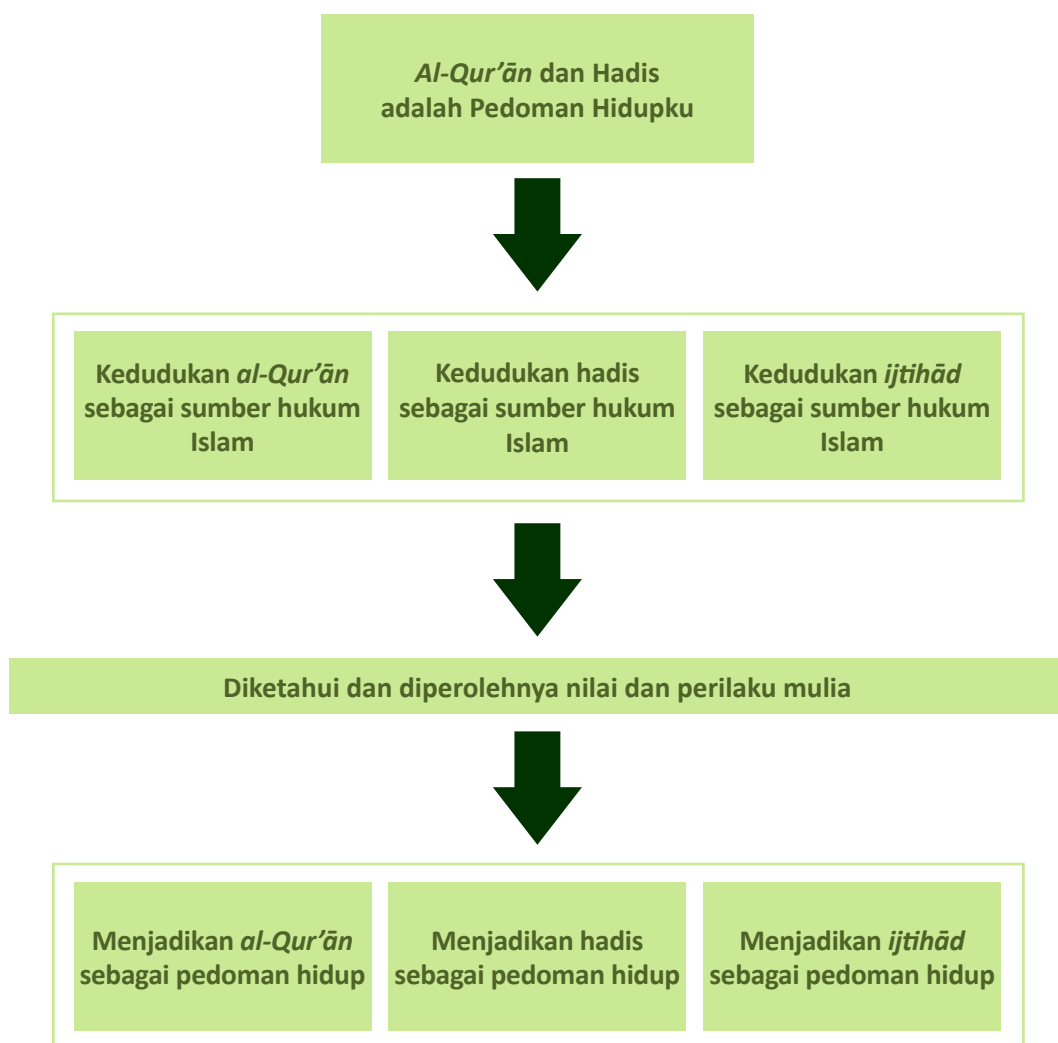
Al-Qur’ān dan Hadis adalah Pedoman Hidupku

Kedudukan al-Qur’ān sebagai sumber hukum Islam

Kedudukan hadis sebagai sumber hukum Islam

Kedudukan ijtihād sebagai sumber hukum Islam

Diketahui dan diperolehnya nilai dan perilaku mulia

Menjadikan al-Qur’ān sebagai pedoman hidup

Menjadikan hadis sebagai pedoman hidup

Menjadikan ijtihād sebagai pedoman hidup